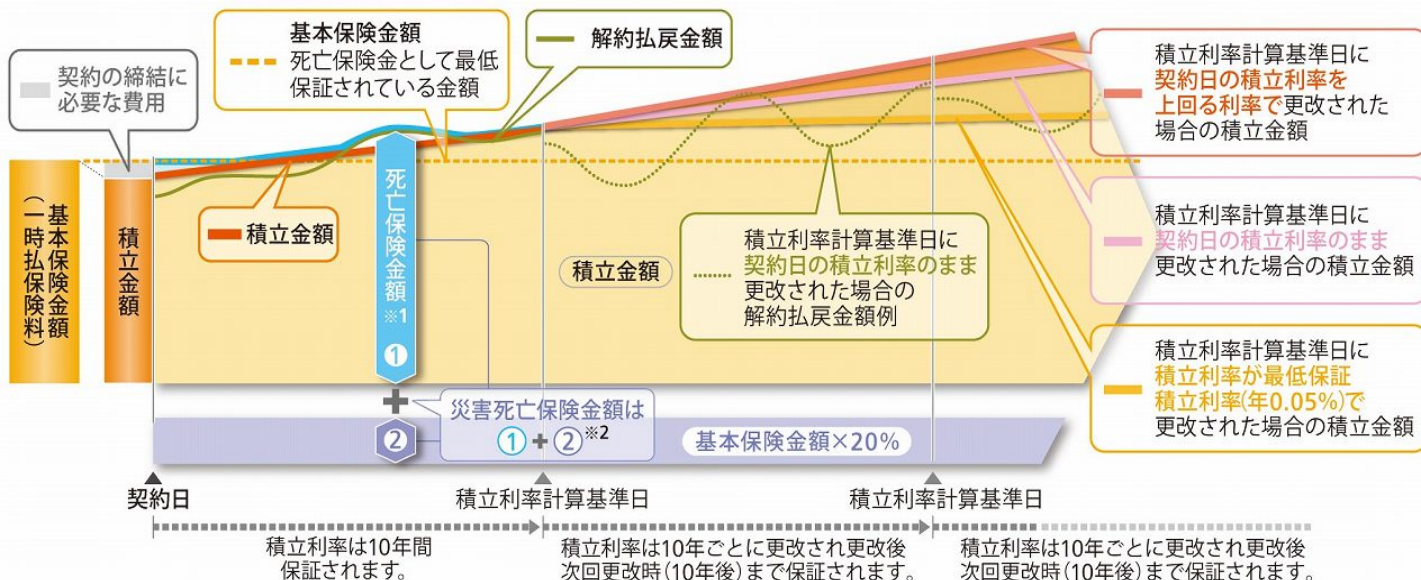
契約の締結に必要な費用

基本保険金額
死亡保険金として最低保証されている金額

解約払戻金額

積立利率計算基準日に契約日の積立利率を上回る利率で更改された場合の積立金額

基本保険金額（一時払保険料）

積立金額

積立金額

死亡保険金額※1

①

積立金額

積立利率計算基準日に契約日の積立利率のまま更改された場合の解約払戻金額例

積立利率計算基準日に契約日の積立利率のまま更改された場合の積立金額

積立利率計算基準日に積立利率が最低保証積立利率(年0.05%)で更改された場合の積立金額

＋

②

災害死亡保険金額は①＋②※2

基本保険金額×20%

契約日

積立利率計算基準日

積立利率計算基準日

積立利率は10年間保証されます。

積立利率は10年ごとに更改され更改後次回更改時（10年後）まで保証されます。

積立利率は10年ごとに更改され更改後次回更改時（10年後）まで保証されます。